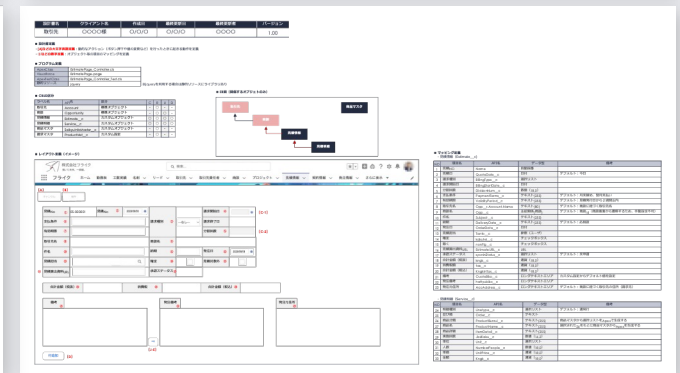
| 設計書名 | クライアント名 | 作成日 | 最終更新日 | 最終更新者 | バージョン |
|---|---|---|---|---|---|
| 取引先 | ○○○○様 | ○/○/○ | ○/○/○ | ○○○○ | 1.00 |

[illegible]

■ プログラム仕様

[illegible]

■ オブジェクト

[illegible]

■ 画面イメージ

株式会社ブライツ

フライツ ホーム 取引先 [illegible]

取引先

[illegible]

保存

■ マッピング仕様

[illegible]